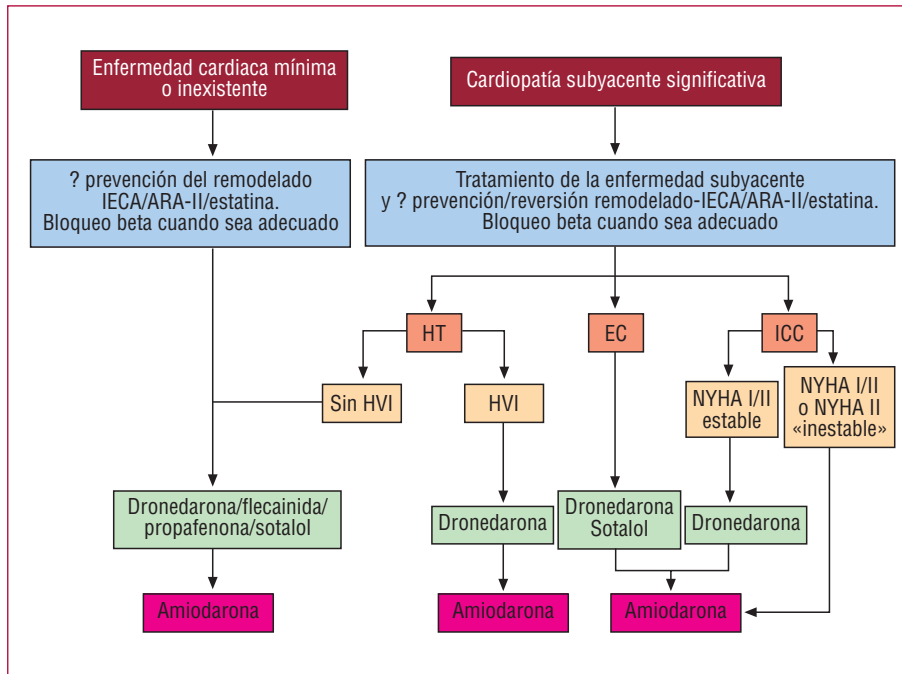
Enfermedad cardiaca mínima o inexistente

Cardiopatía subyacente significativa

? prevención del remodelado IECA/ARA-II/estatina. Bloqueo beta cuando sea adecuado

Tratamiento de la enfermedad subyacente y ? prevención/reversión remodelado-IECA/ARA-II/estatina. Bloqueo beta cuando sea adecuado

HT

EC

ICC

Sin HVI

HVI

NYHA I/II estable

NYHA I/II o NYHA II «inestable»

Dronedarona/flecainida/ propafenona/sotalol

Dronedarona

Dronedarona Sotalol

Dronedarona

Amiodarona

Amiodarona

Amiodarona